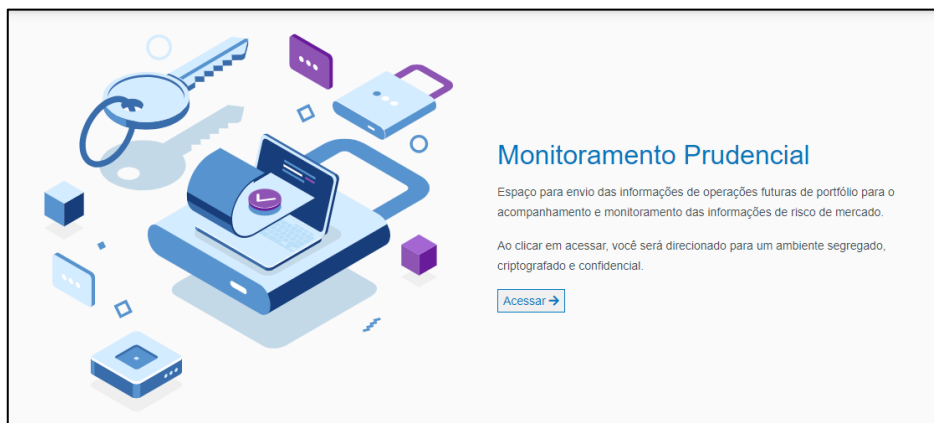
Monitoramento Prudencial

Espaço para envio das informações de operações futuras de portfólio para o acompanhamento e monitoramento das informações de risco de mercado.

Ao clicar em acessar, você será direcionado para um ambiente segregado, criptografado e confidencial.

Acessar →